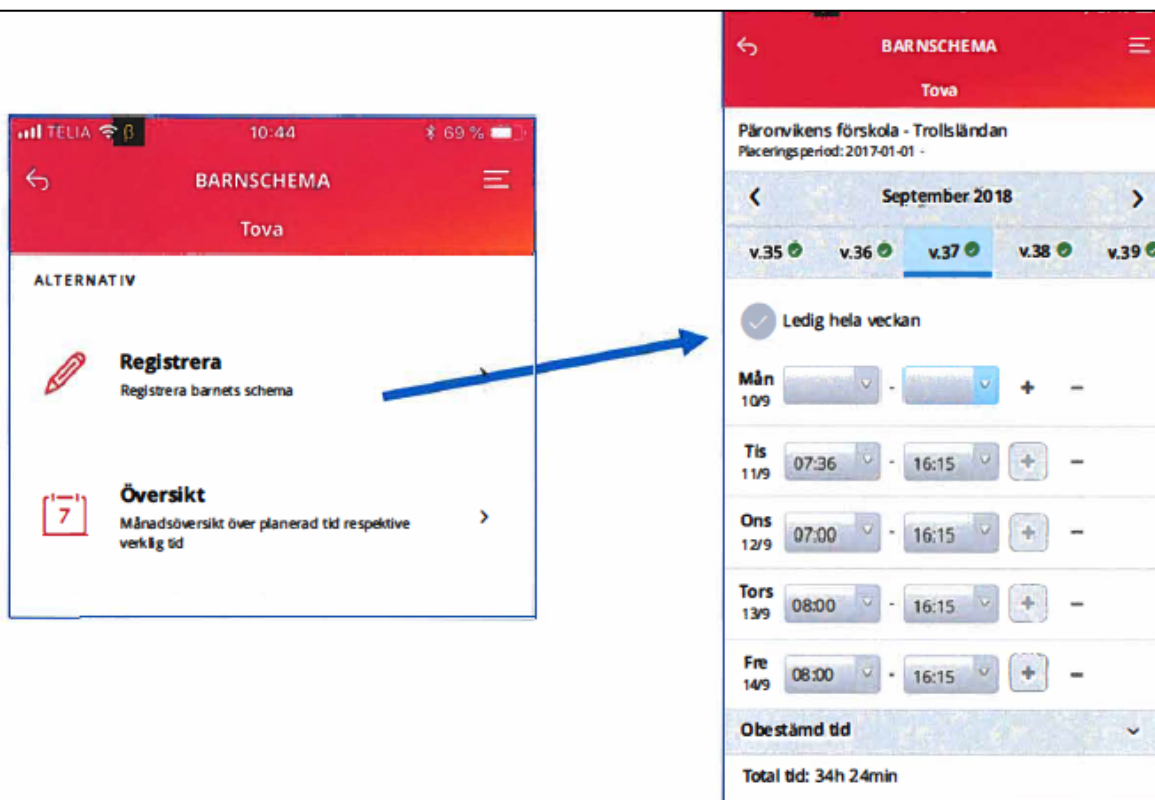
TELIA β 10:44 69 %

BARNSCHEMA

Tova

ALTERNATIV

Registrera
Registrera barnets schema

7

Översikt
Månadsöversikt över planerad tid respektive verklig tid

BARNSCHEMA

Tova

Päronvikens förskola - Trollsländan
Placeringsperiod: 2017-01-01 -

September 2018

v.35 v.36 v.37 v.38 v.39

Ledig hela veckan

Mån 10/9 - + −

Tis 11/9 07:36 - 16:15 + −

Ons 12/9 07:00 - 16:15 + −

Tors 13/9 08:00 - 16:15 + −

Fre 14/9 08:00 - 16:15 + −

Obestämd tid

Total tid: 34h 24min